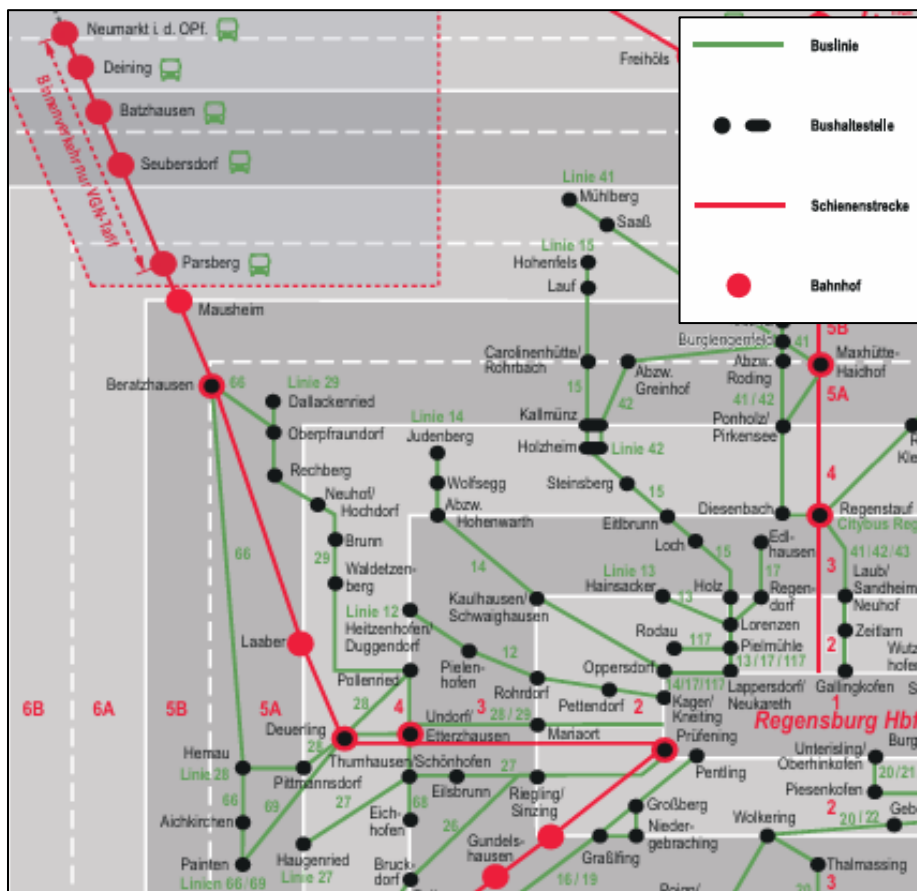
Buslinie
Bushaltestelle
Schienenstrecke
Bahnhof

Neumarkt i. d. OPf.
Deining
Batzhausen
Seubersdorf
Binnenverkehr nur VGN-Tarif
Parsberg
Mausheim
Beratzhausen
66
Linie 29
Dallackenried
Oberpfraundorf
Rechberg
Neuhof/ Hochdorf
Brunn
29
Waldetzenberg
66
Laaber
Linie 12
Heitzenhofen/ Duggendorf
Pollenried
28
4
Deuerling
26
Hemau
Linie 28
Pittmannsdorf
66
69
Aichkirchen
27
Painten
Linien 66/69
Haugenried
Linie 27
Thumhausen/Schönhofen
Eichhofen
68
Eilsbrunn
27
26
Bruckdorf
Undorf/ Etterzhausen
3
28/29
Mariaort
Pielenhofen
12
Rohrdorf
Pettendorf
2
Kaulhausen/ Schwaighausen
14
Judenberg
Linie 14
Wolfsegg
Abzw. Hohenwarth
Riegling/ Sinzing
Gundelshausen
16/19
Linie 41
Mühlberg
Saaß
Linie 15
Hohenfels
Lauf
Carolinenhütte/ Rohrbach
15
42
Abzw. Greinhof
Kallmünz
Holzheim
Linie 42
Steinsberg
15
Eitlbrunn
Loch
15
Linie 13
Hainsacker
13
Holz
Rodau
117
Lorenzen
Pielmühle
13/17/117
Oppersdorf
14/17/117
Kager/ Kneiting
Prüfening
Pentling
Großberg
Niedergebraching
Graßfing
Lappersdorf/ Neukareth
Regensburg Hbf
Freihöls
Burglengenfeld
41
Abzw. Roding
41/42
Ponholz/ Pirkensee
Maxhütte-Haidhof
5B
5A
4
Diesenbach
Edlhausen
17
Regendorf
Regenstauf
Citybus Reg
3
41/42/43
Laub/ Sandheim Neuhof
Zeitlarn
2
Wutz hofen
Gallingkofen
Unterisling/ Oberhinkofen
Burg
20/21
Piesenkofen
2
Geb
Wolkering
20/22
Thalmassing
3
20
Poign/
6B
6A
5B
5A